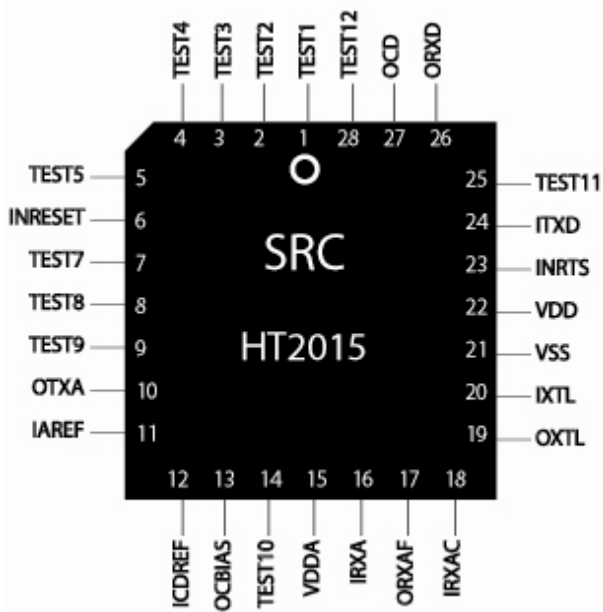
TEST4 TEST3 TEST2 TEST1 TEST12 OCD ORXD
4 3 2 1 28 27 26

TEST5 5
INRESET 6
TEST7 7
TEST8 8
TEST9 9
OTXA 10
IAREF 11

SRC

HT2015

25 TEST11
24 ITXD
23 INRTS
22 VDD
21 VSS
20 IXTL
19 OXTL

12 13 14 15 16 17 18
ICDREF OCBIAS TEST10 VDDA IRXA ORXAF IRXAC